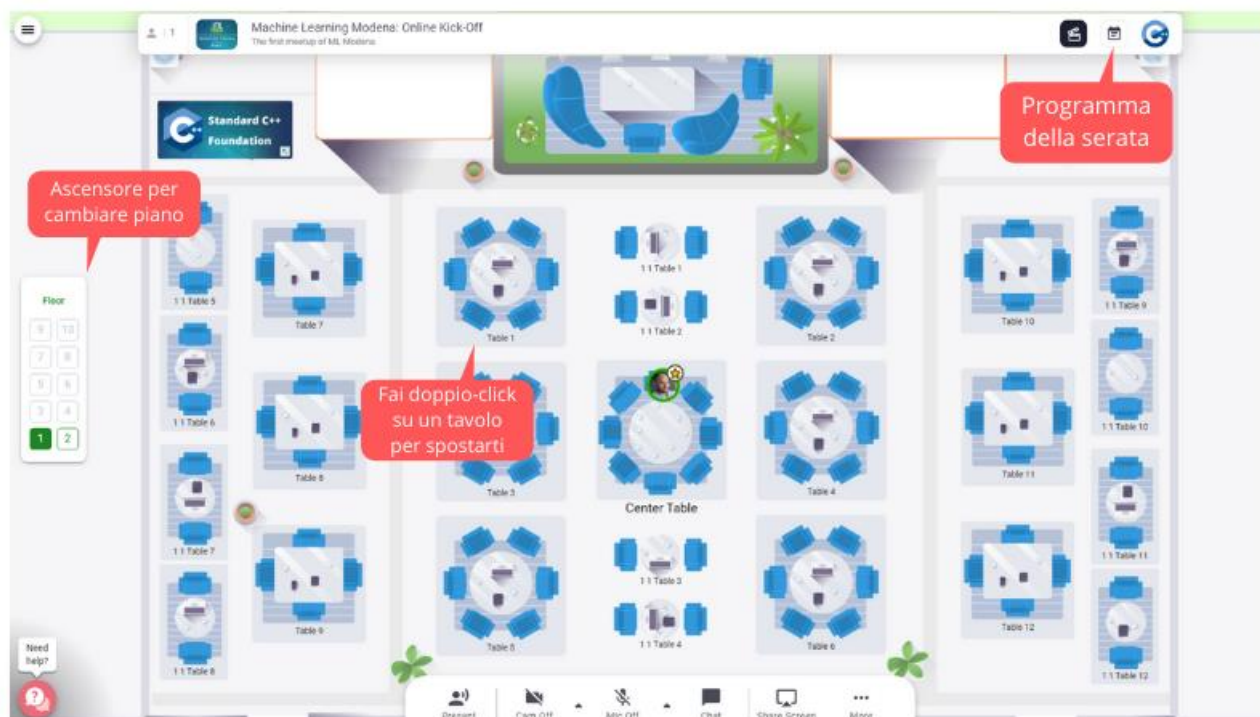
1

Machine Learning Modena: Online Kick-Off
The first meetup of ML Modena

Programma della serata

Standard C++ Foundation

Ascensore per cambiare piano

Floor
9 10
7 8
5 6
3 4
1 2

1:1 Table 5
Table 7
Table 1
1:1 Table 1
1:1 Table 2
Table 2
Table 10
1:1 Table 9

1:1 Table 6
Fai doppio-click su un tavolo per spostarti
Table 8
Table 3
Center Table
Table 4
Table 11
1:1 Table 10

1:1 Table 7
1:1 Table 8
Table 9
Table 5
1:1 Table 3
1:1 Table 4
Table 6
Table 12
1:1 Table 11
1:1 Table 12

Need help?

Present
Cam Off
Mic Off
Chat
Share Screen
More